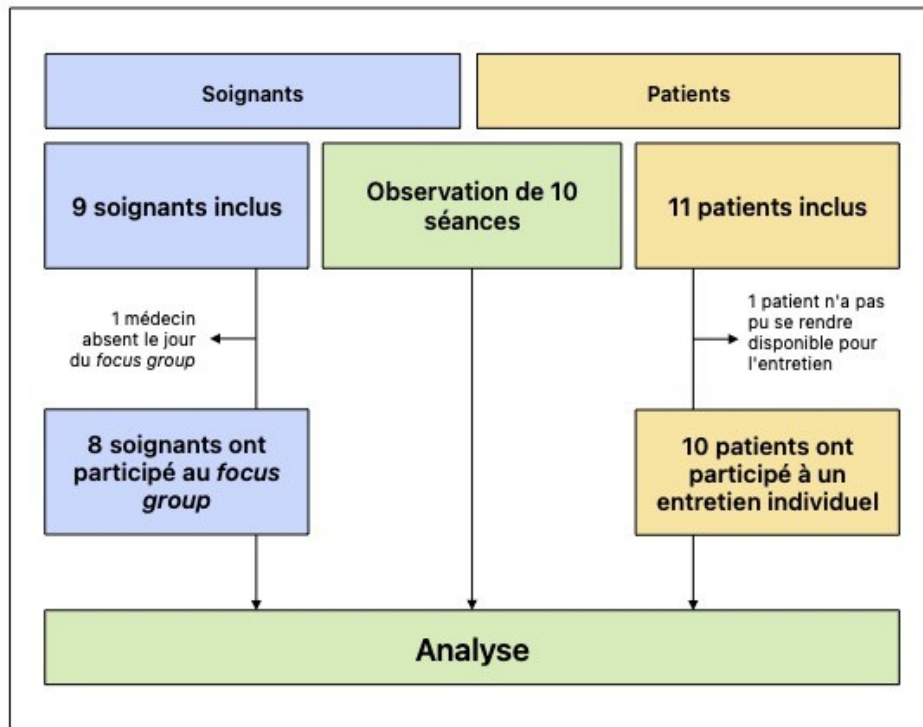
Soignants

Patients

9 soignants inclus

Observation de 10 séances

11 patients inclus

1 médecin absent le jour du *focus group*

1 patient n'a pas pu se rendre disponible pour l'entretien

8 soignants ont participé au *focus group*

10 patients ont participé à un entretien individuel

Analyse